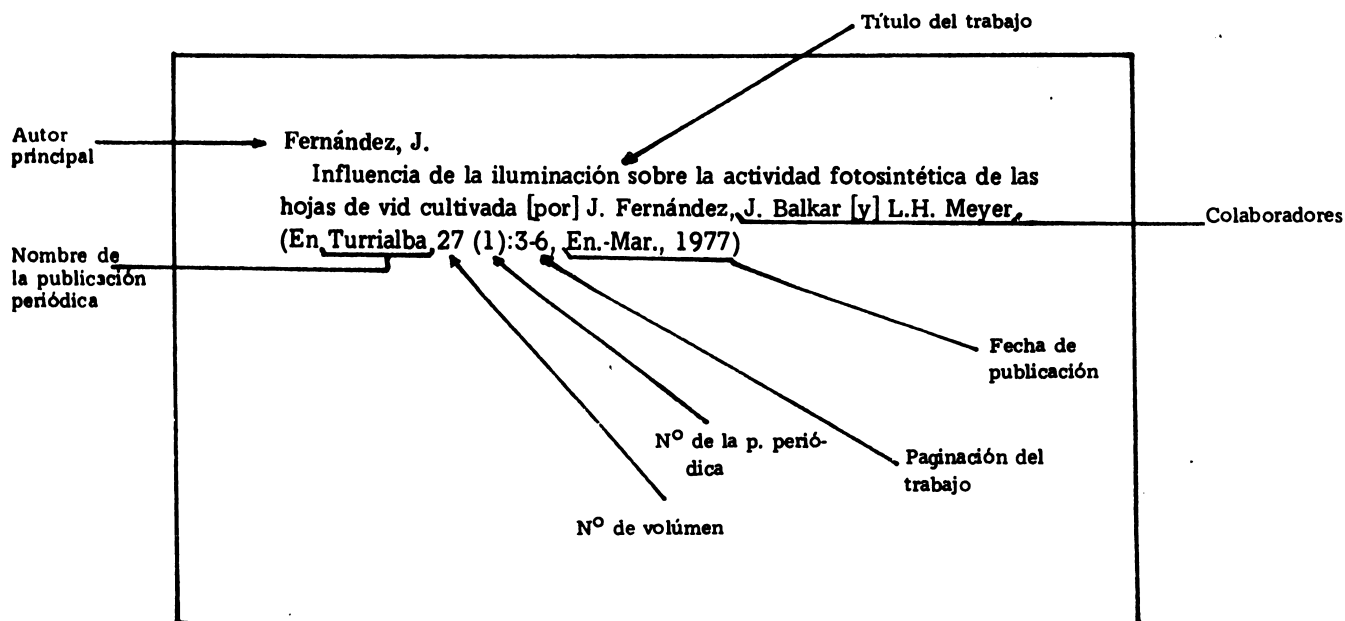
Título del trabajo

Autor principal

Fernández, J.
Influencia de la iluminación sobre la actividad fotosintética de las hojas de vid cultivada [por] J. Fernández, J. Balkar [y] L.H. Meyer. (En Turrialba 27 (1):3-6, En.-Mar., 1977)

Colaboradores

Nombre de la publicación periódica

Fecha de publicación

N$^{o}$ de la p. periódica

Paginación del trabajo

N$^{o}$ de volúmen